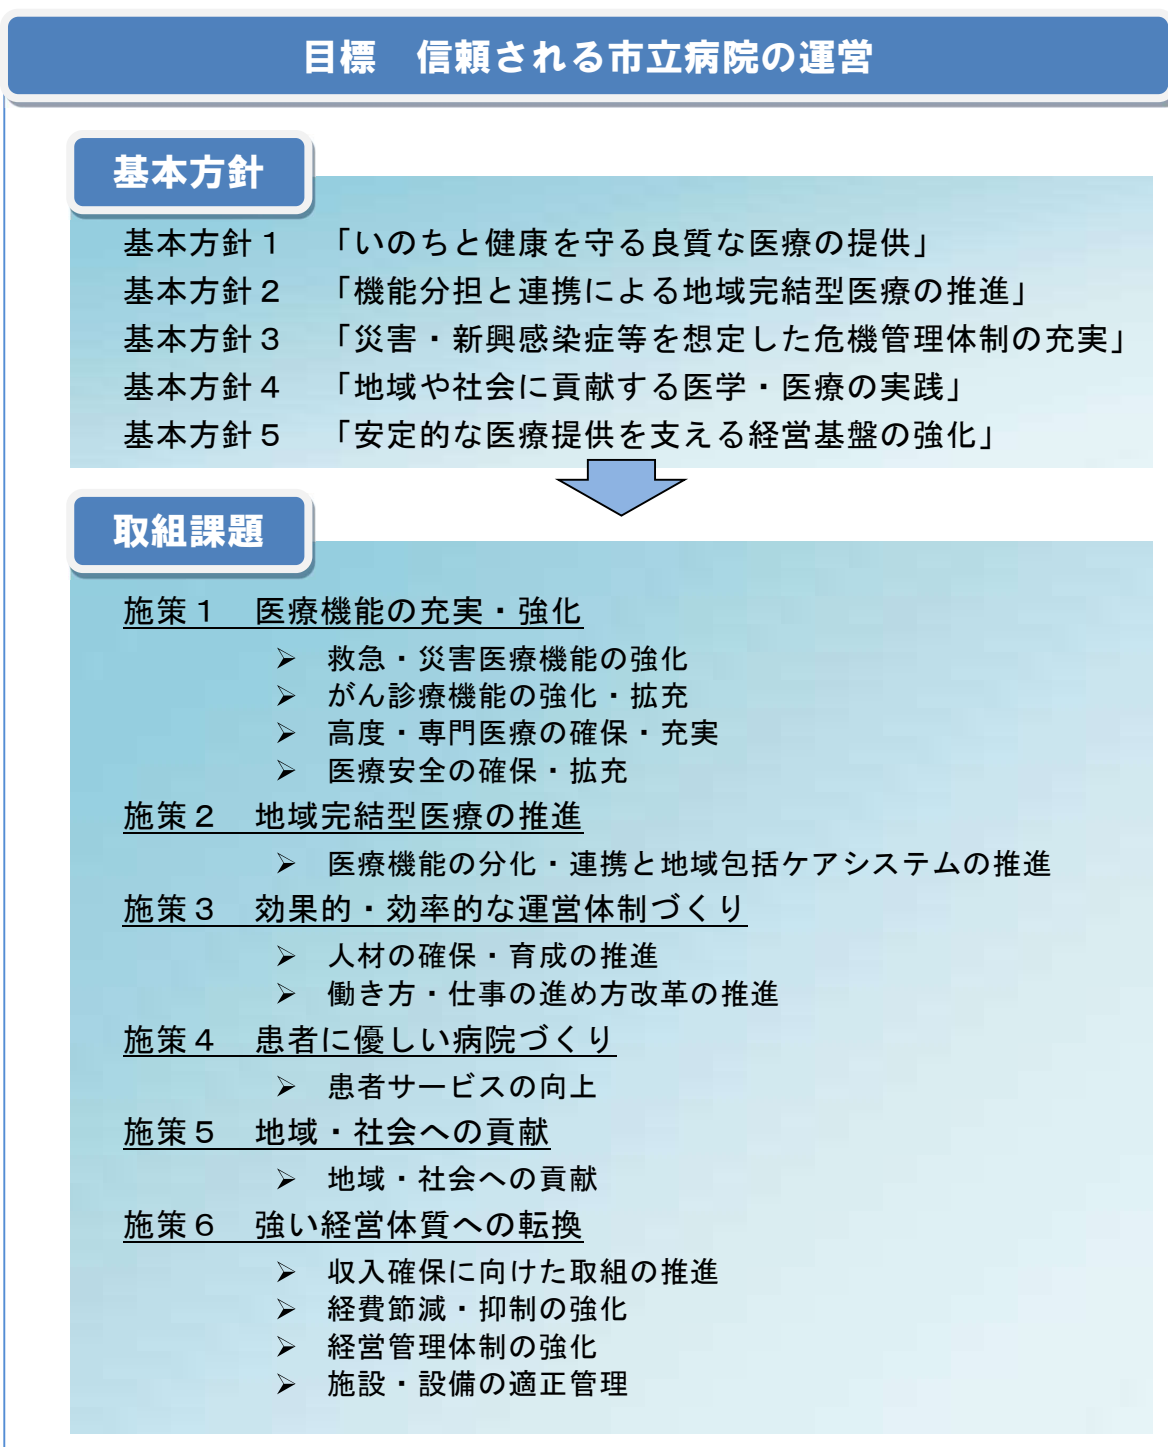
目標　信頼される市立病院の運営

基本方針

基本方針１　「いのちと健康を守る良質な医療の提供」
基本方針２　「機能分担と連携による地域完結型医療の推進」
基本方針３　「災害・新興感染症等を想定した危機管理体制の充実」
基本方針４　「地域や社会に貢献する医学・医療の実践」
基本方針５　「安定的な医療提供を支える経営基盤の強化」

取組課題

施策１　医療機能の充実・強化
➢ 救急・災害医療機能の強化
➢ がん診療機能の強化・拡充
➢ 高度・専門医療の確保・充実
➢ 医療安全の確保・拡充

施策２　地域完結型医療の推進
➢ 医療機能の分化・連携と地域包括ケアシステムの推進

施策３　効果的・効率的な運営体制づくり
➢ 人材の確保・育成の推進
➢ 働き方・仕事の進め方改革の推進

施策４　患者に優しい病院づくり
➢ 患者サービスの向上

施策５　地域・社会への貢献
➢ 地域・社会への貢献

施策６　強い経営体質への転換
➢ 収入確保に向けた取組の推進
➢ 経費節減・抑制の強化
➢ 経営管理体制の強化
➢ 施設・設備の適正管理